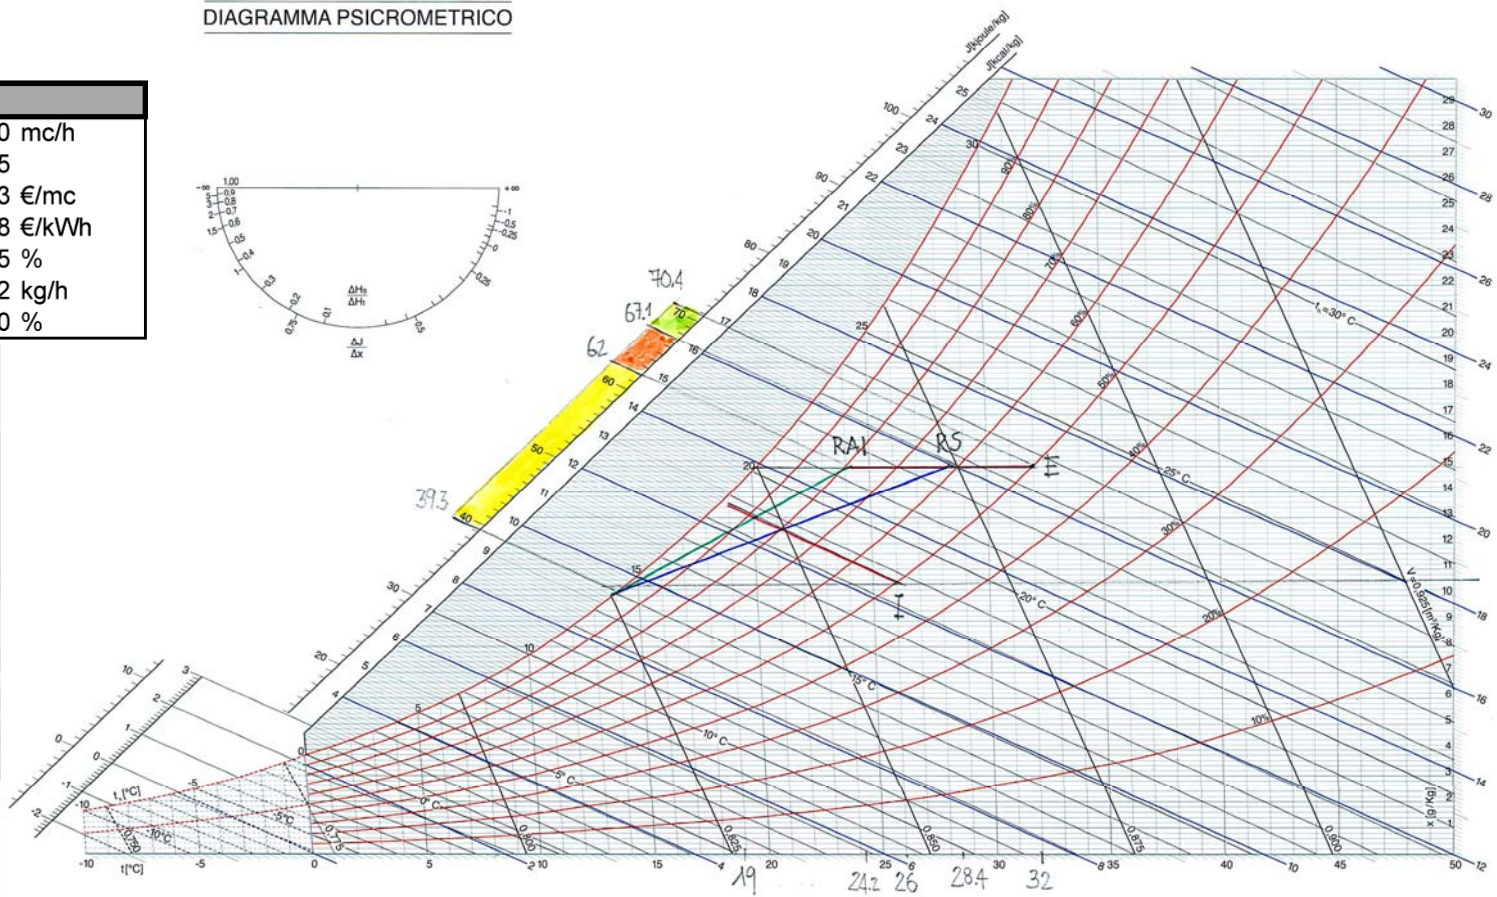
DIAGRAMMA PSICROMETRICO

0 mc/h
5
3 €/mc
8 €/kWh
5 %
2 kg/h
0 %

$\frac{\Delta H_s}{\Delta H_t}$
$\frac{\Delta J}{\Delta x}$

J[kjoule/kg]
J[kcal/kg]

70.4
67.1
62
39.3

70
60
50
40

RAI
RS
E
I

$t_s=30°C$
25° C
20° C
15° C
10° C
5° C
0° C
-5° C
-10° C

90%
80%
70%
60%
50%
40%
30%
20%
10%

$V_s=0.925$ [m³/kg]
x [g/kg]
t [°C]

0,750
0,775
0,800
0,825
0,850
0,875
0,900

-10
-5
0
5
10
15
20
25
30
35
40
45
50

19
24.2
26
28.4
32